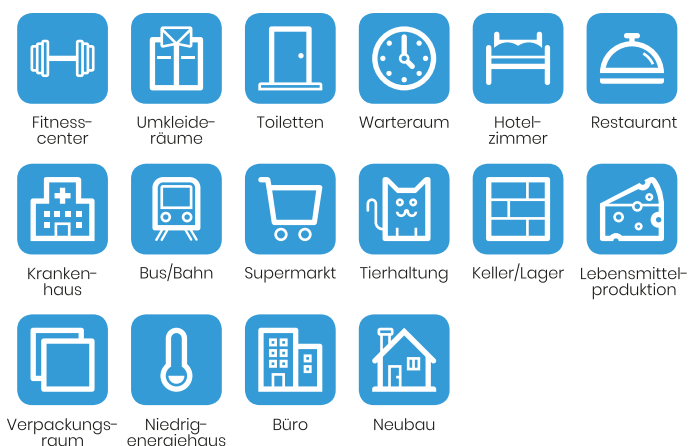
Fitnesscenter

Umkleideräume

Toiletten

Warteraum

Hotelzimmer

Restaurant

Krankenhaus

Bus/Bahn

Supermarkt

Tierhaltung

Keller/Lager

Lebensmittelproduktion

Verpackungsraum

Niedrigenergiehaus

Büro

Neubau